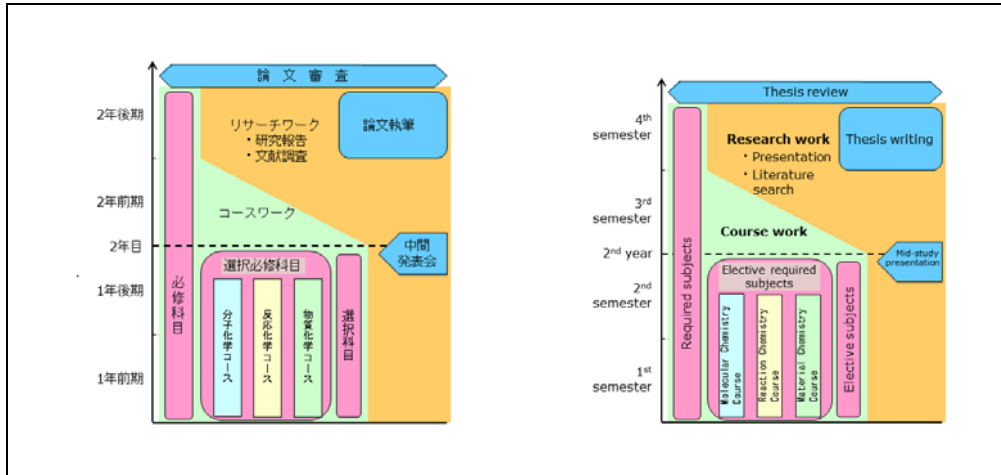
論文審査

2年後期
2年前期
2年目
1年後期
1年前期

リサーチワーク
・研究報告
・文献調査

論文執筆

コースワーク

中間発表会

必修科目

選択必修科目

分子化学コース

反応化学コース

物質化学コース

選択科目

Thesis review

4th semester
3rd semester
2nd year
2nd semester
1st semester

Research work
・Presentation
・Literature search

Thesis writing

Course work

Mid-study presentation

Required subjects

Elective required subjects

Molecular Chemistry Course

Reaction Chemistry Course

Material Chemistry Course

Elective subjects